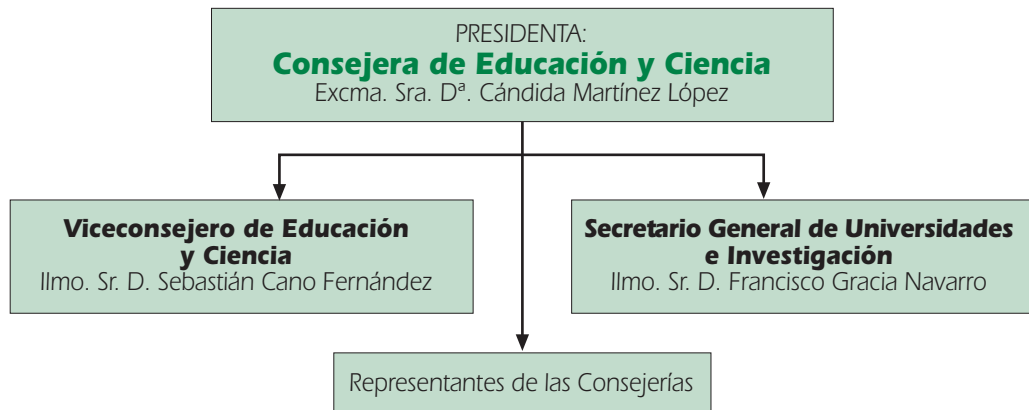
PRESIDENTA:
Consejera de Educación y Ciencia
Excma. Sra. Dª. Cándida Martínez López

Viceconsejero de Educación y Ciencia
Ilmo. Sr. D. Sebastián Cano Fernández

Secretario General de Universidades e Investigación
Ilmo. Sr. D. Francisco Gracia Navarro

Representantes de las Consejerías